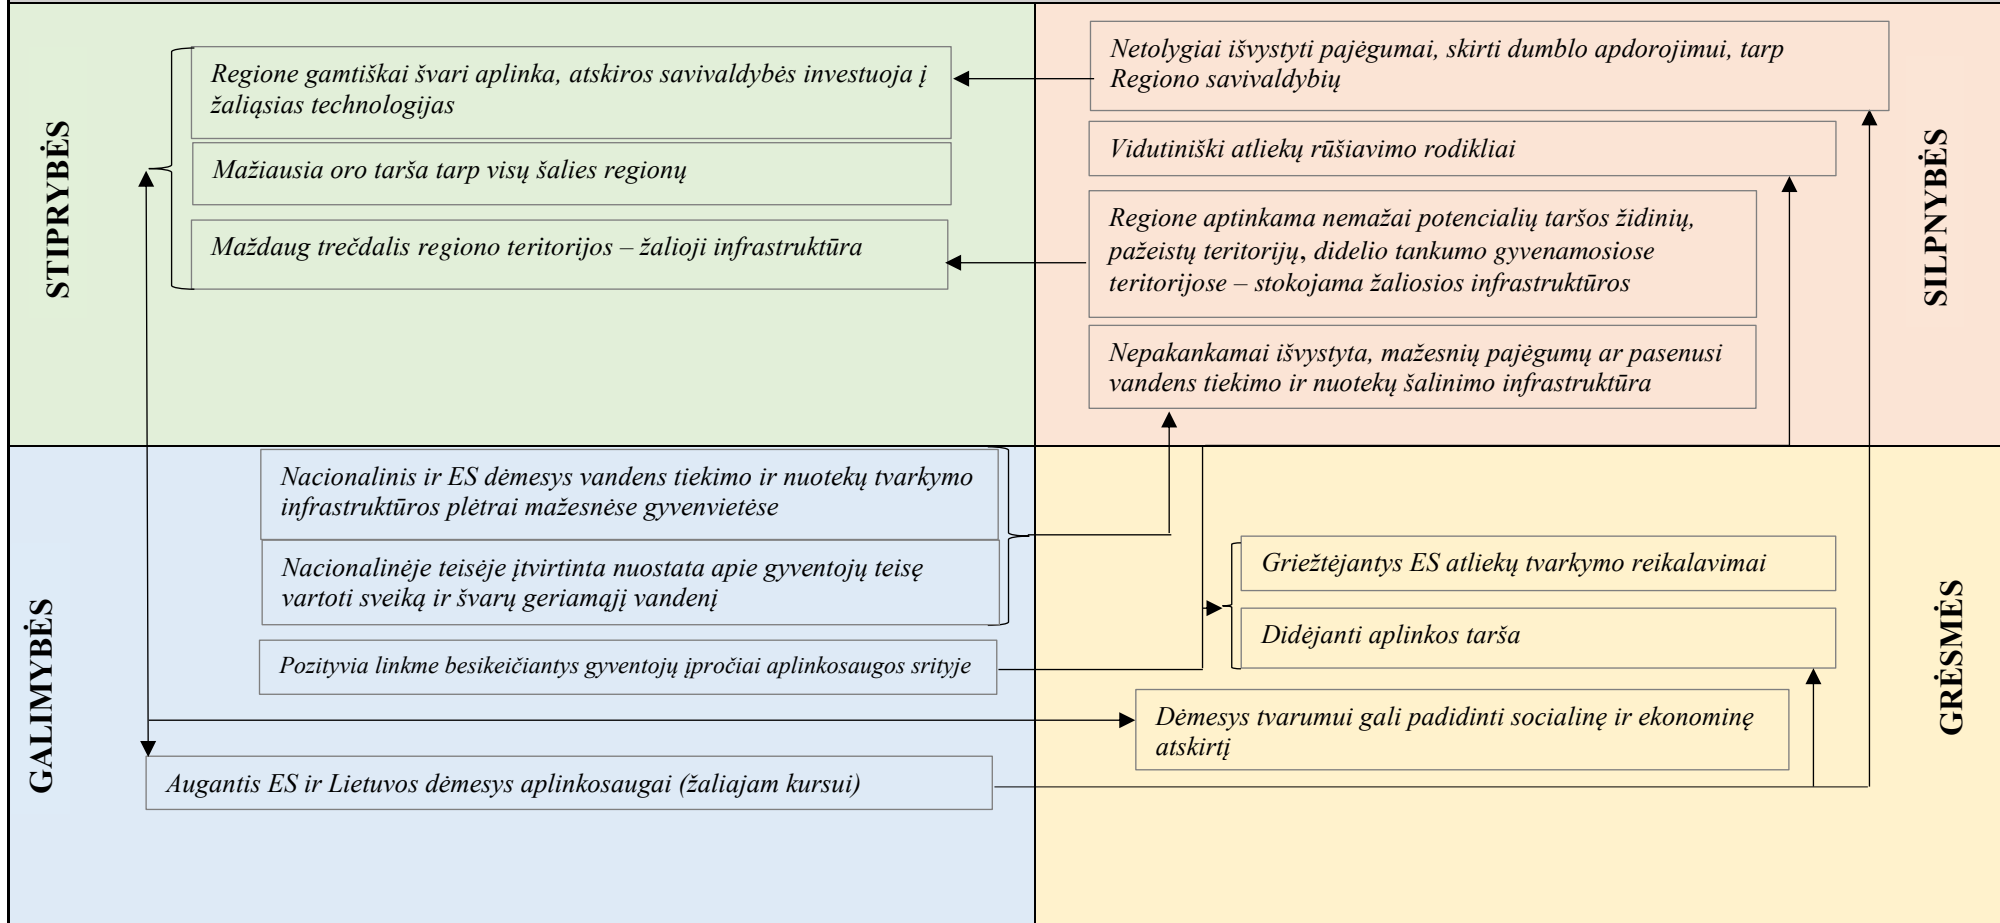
STIPRYBĖS

Regione gamtiškai švari aplinka, atskiros savivaldybės investuoja į žaliąsias technologijas

Mažiausia oro tarša tarp visų šalies regionų

Maždaug trečdalis regiono teritorijos – žalioji infrastruktūra

SILPNYBĖS

Netolygiai išvystyti pajėgumai, skirti dumblo apdorojimui, tarp Regiono savivaldybių

Vidutiniški atliekų rūšiavimo rodikliai

Regione aptinkama nemažai potencialių taršos židinių, pažeistų teritorijų, didelio tankumo gyvenamosiose teritorijose – stokojama žaliosios infrastruktūros

Nepakankamai išvystyta, mažesnių pajėgumų ar pasenusi vandens tiekimo ir nuotekų šalinimo infrastruktūra

GALIMYBĖS

Nacionalinis ir ES dėmesys vandens tiekimo ir nuotekų tvarkymo infrastruktūros plėtrai mažesnėse gyvenvietėse

Nacionalinėje teisėje įtvirtinta nuostata apie gyventojų teisę vartoti sveiką ir švarų geriamąjį vandenį

Pozityvia linkme besikeičiantys gyventojų įpročiai aplinkosaugos srityje

Augantis ES ir Lietuvos dėmesys aplinkosaugai (žaliajam kursui)

GRĖSMĖS

Griežtėjantys ES atliekų tvarkymo reikalavimai

Didėjanti aplinkos tarša

Dėmesys tvarumui gali padidinti socialinę ir ekonominę atskirtį